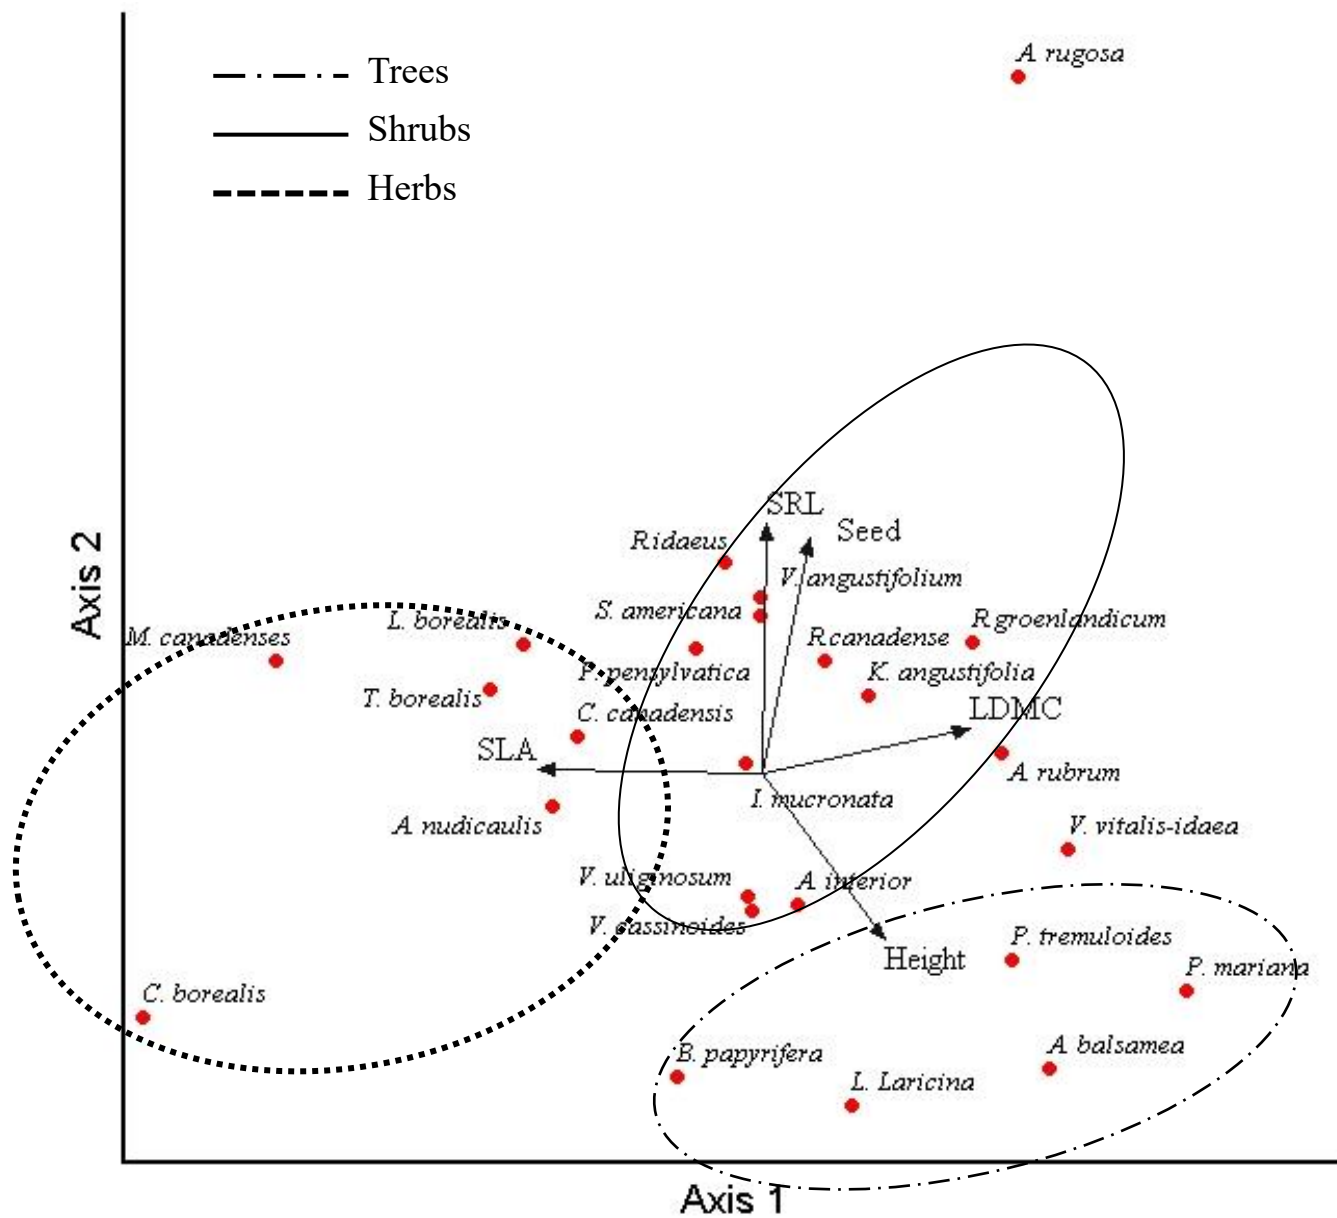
Trees
Shrubs
Herbs

A rugosa
Axis 2
SRL
Seed
R.idaeus
V. angustifolium
S. americana
R.groenlandicum
M. canadenses
L. borealis
R.canadense
P. pensylvatica
K. angustifolia
T. borealis
C. canadensis
LDMC
SLA
A. rubrum
I. mucronata
A. nudicaulis
V. vitalis-idaea
V. uliginosum
A. interior
V. cassinoides
Height
P. tremuloides
P. mariana
C. borealis
A. balsamea
B. papyrifera
L. Laricina
Axis 1